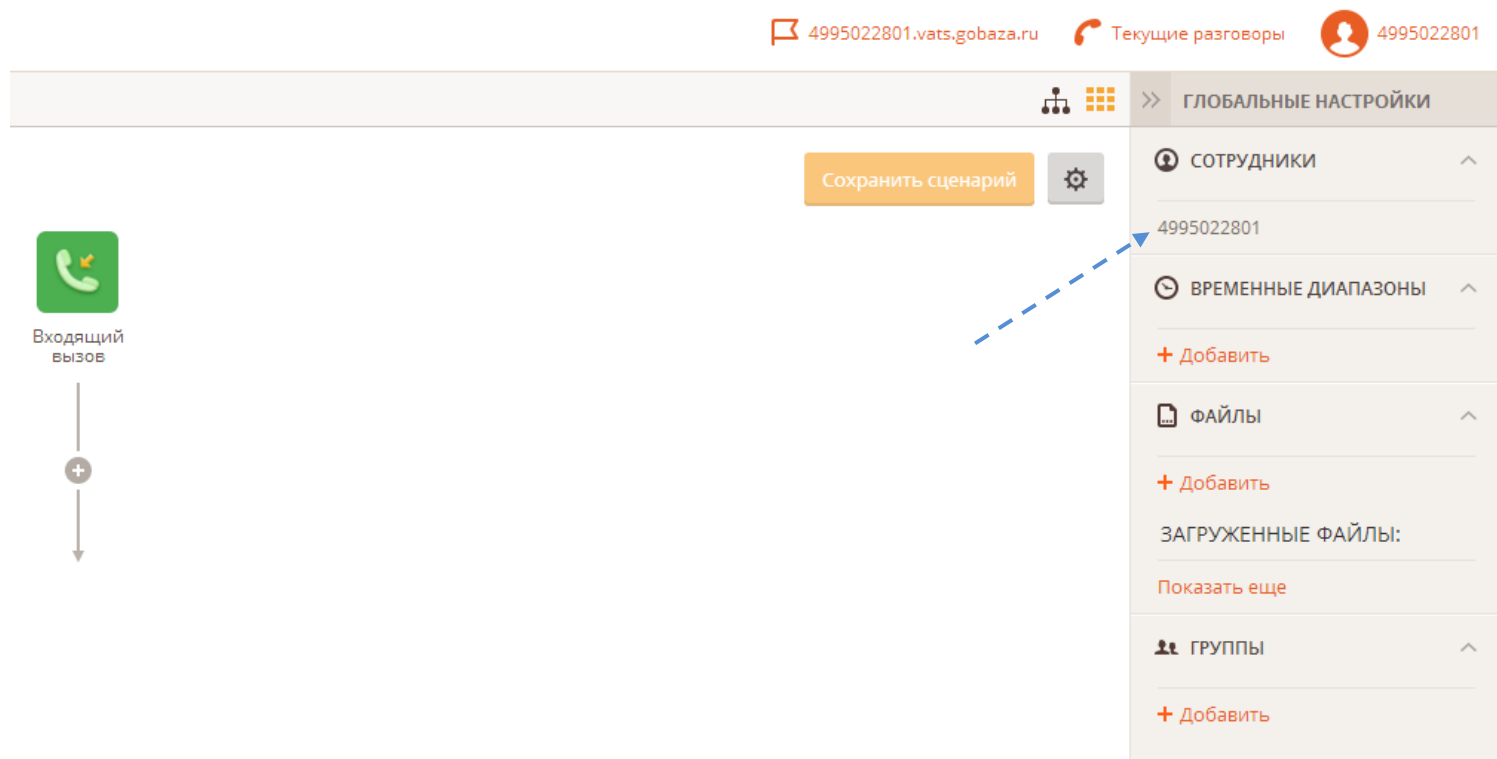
4995022801.vats.gobaza.ru Текущие разговоры 4995022801

ГЛОБАЛЬНЫЕ НАСТРОЙКИ

Сохранить сценарий

Входящий вызов

СОТРУДНИКИ

4995022801

ВРЕМЕННЫЕ ДИАПАЗОНЫ

+ Добавить

ФАЙЛЫ

+ Добавить

ЗАГРУЖЕННЫЕ ФАЙЛЫ:

Показать еще

ГРУППЫ

+ Добавить